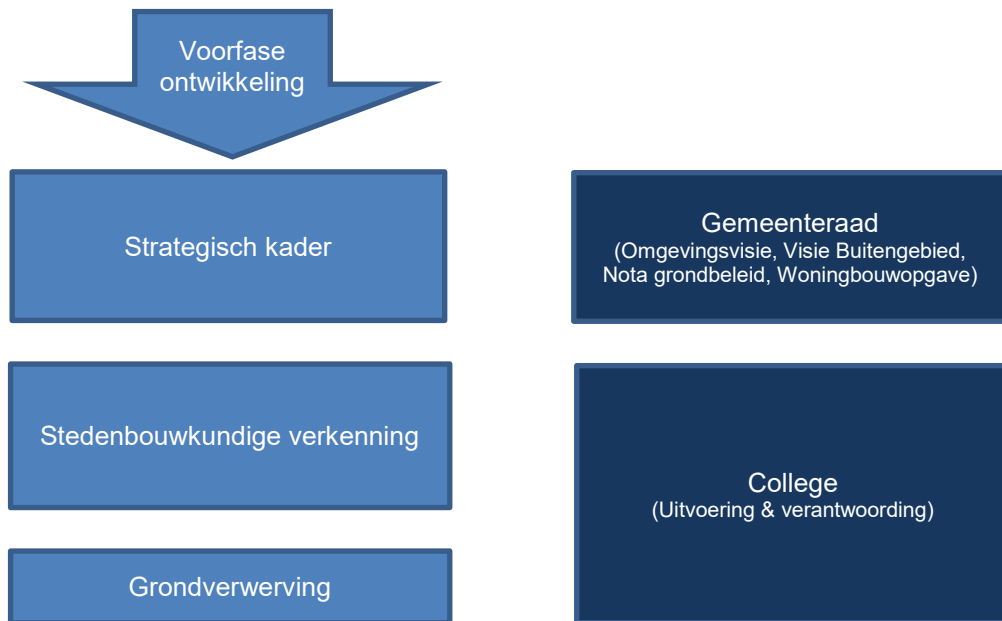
Voorfase ontwikkeling

Strategisch kader

Gemeenteraad
(Omgevingsvisie, Visie Buitengebied, Nota grondbeleid, Woningbouwopgave)

Stedenbouwkundige verkenning

College
(Uitvoering & verantwoording)

Grondverwerving